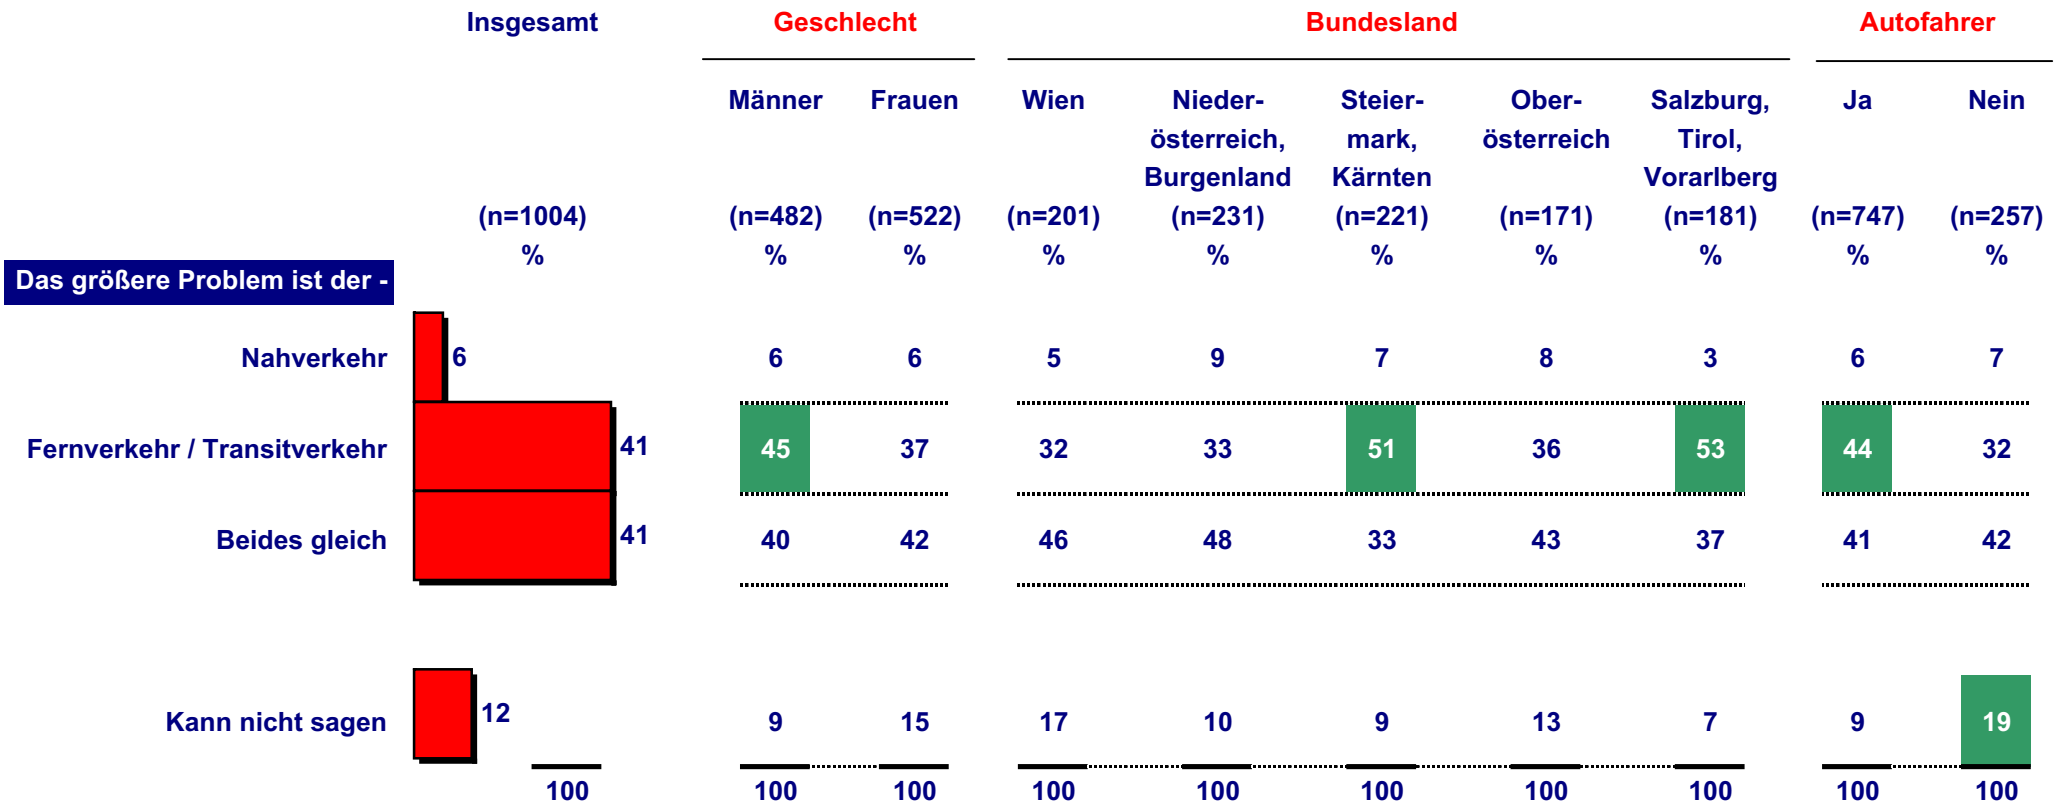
| | Insgesamt | Geschlecht: Männer | Geschlecht: Frauen | Bundesland: Wien | Bundesland: Niederösterreich, Burgenland | Bundesland: Steiermark, Kärnten | Bundesland: Oberösterreich | Bundesland: Salzburg, Tirol, Vorarlberg | Autofahrer: Ja | Autofahrer: Nein |
|---|---|---|---|---|---|---|---|---|---|---|
| | (n=1004) % | (n=482) % | (n=522) % | (n=201) % | (n=231) % | (n=221) % | (n=171) % | (n=181) % | (n=747) % | (n=257) % |
| **Das größere Problem ist der -** | | | | | | | | | | |
| Nahverkehr | 6 | 6 | 6 | 5 | 9 | 7 | 8 | 3 | 6 | 7 |
| Fernverkehr / Transitverkehr | 41 | 45 | 37 | 32 | 33 | 51 | 36 | 53 | 44 | 32 |
| Beides gleich | 41 | 40 | 42 | 46 | 48 | 33 | 43 | 37 | 41 | 42 |
| Kann nicht sagen | 12 | 9 | 15 | 17 | 10 | 9 | 13 | 7 | 9 | 19 |
| | 100 | 100 | 100 | 100 | 100 | 100 | 100 | 100 | 100 | 100 |